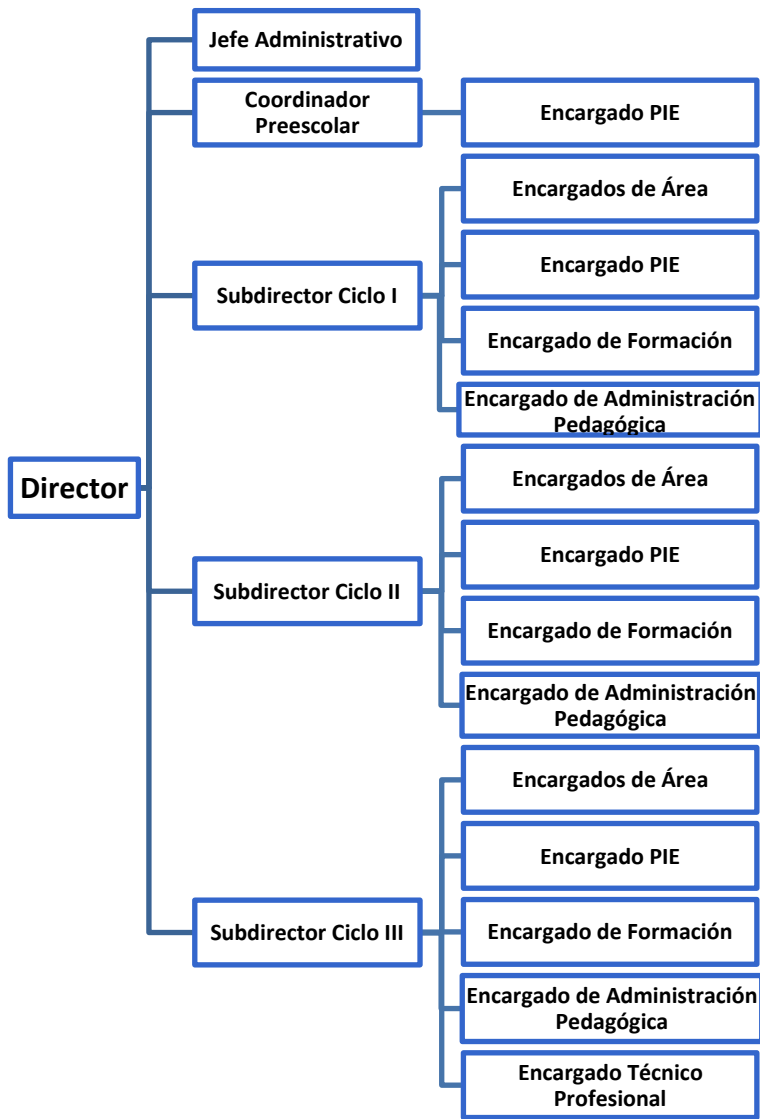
Director

Jefe Administrativo

Coordinador Preescolar

Encargado PIE

Subdirector Ciclo I

Encargados de Área

Encargado PIE

Encargado de Formación

Encargado de Administración Pedagógica

Subdirector Ciclo II

Encargados de Área

Encargado PIE

Encargado de Formación

Encargado de Administración Pedagógica

Subdirector Ciclo III

Encargados de Área

Encargado PIE

Encargado de Formación

Encargado de Administración Pedagógica

Encargado Técnico Profesional